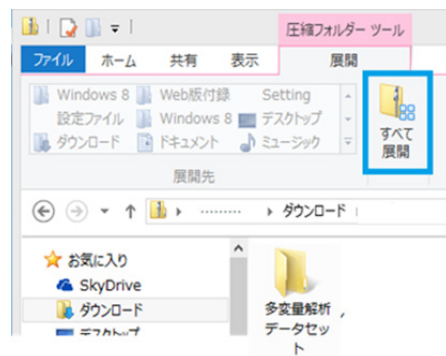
圧縮フォルダー ツール

ファイル ホーム 共有 表示 展開

Windows 8 Web版付録 Setting
設定ファイル Windows 8 デスクトップ
ダウンロード ドキュメント ミュージック

展開先

すべて展開

・・・・・・・・・ ダウンロード

お気に入り
SkyDrive
ダウンロード
デスクトップ

多変量解析データセット